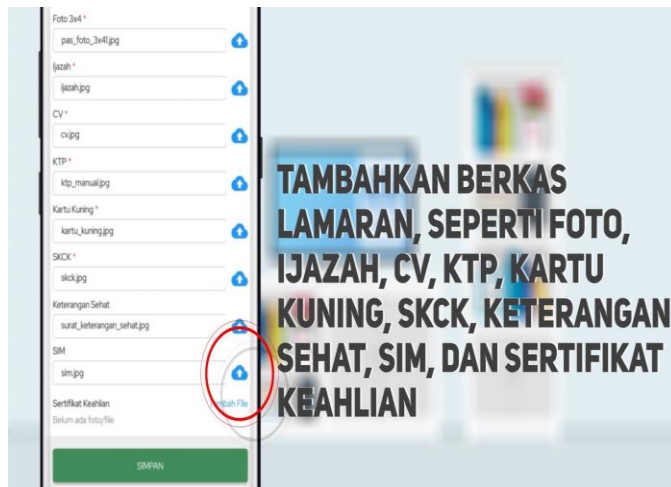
Foto 3x4 *
pas_foto_3x4l.jpg
Ijazah *
ijazah.jpg
CV *
cv.jpg
KTP *
ktp_manual.jpg
Kartu Kuning *
kartu_kuning.jpg
SKCK *
skck.jpg
Keterangan Sehat
surat_keterangan_sehat.jpg
SIM
sim.jpg
Sertifikat Keahlian
Belum ada foto/file
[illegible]bah File
SIMPAN

TAMBAHKAN BERKAS LAMARAN, SEPERTI FOTO, IJAZAH, CV, KTP, KARTU KUNING, SKCK, KETERANGAN SEHAT, SIM, DAN SERTIFIKAT KEAHLIAN